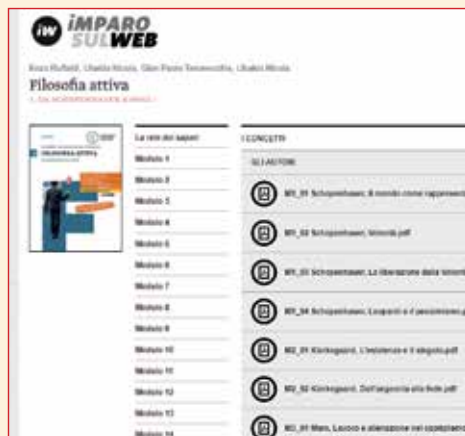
iW IMPARO SULWEB

Enzo Ruffaldi, Ubaldo Nicola, Gian Paolo Terravecchia, Ubaldo Nicola

Filosofia attiva

3. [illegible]

FILOSOFIA ATTIVA

La rete dei saperi
Modulo 1
Modulo 2
Modulo 3
Modulo 4
Modulo 5
Modulo 6
Modulo 7
Modulo 8
Modulo 9
Modulo 10
Modulo 11
Modulo 12
Modulo 13
Modulo 14

I CONCETTI

GLI AUTORI

M1_01 Schopenhauer, Il mondo come rappresent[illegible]

M1_02 Schopenhauer, Volontà.pdf

M1_03 Schopenhauer, La liberazione dalla Volont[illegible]

M1_04 Schopenhauer, Leopardi e il pessimismo.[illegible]

M2_01 Kierkegaard, L'esistenza e il singolo.pdf

M2_02 Kierkegaard, Dall'angoscia alla fede.pdf

M3_01 Marx, Lavoro e alienazione nel capitalism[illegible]